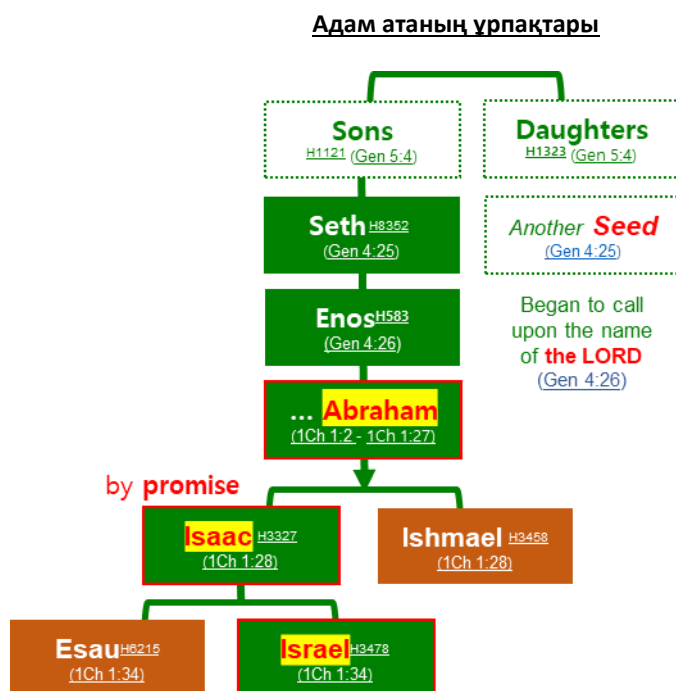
Адам атаның ұрпақтары

Sons
H1121 (Gen 5:4)

Daughters
H1323 (Gen 5:4)

Seth H8352
(Gen 4:25)

Another Seed
(Gen 4:25)

Enos H583
(Gen 4:26)

Began to call upon the name of the LORD
(Gen 4:26)

... Abraham
(1Ch 1:2 - 1Ch 1:27)

by promise

Isaac H3327
(1Ch 1:28)

Ishmael H3458
(1Ch 1:28)

Esau H6215
(1Ch 1:34)

Israel H3478
(1Ch 1:34)